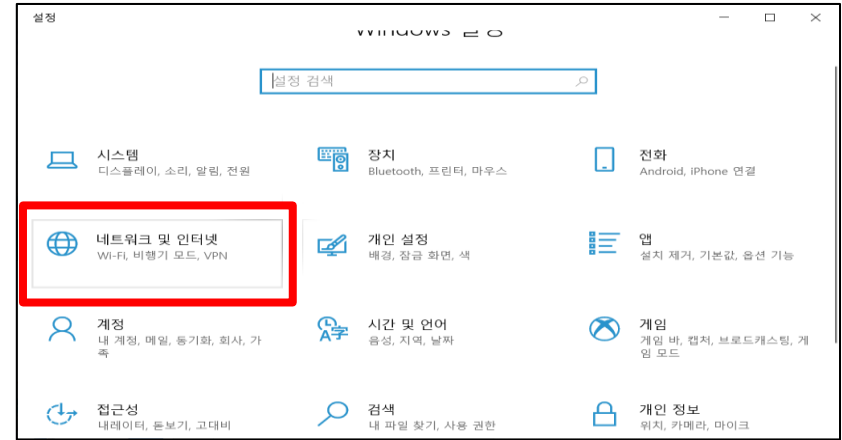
설정

Windows 설정

설정 검색

시스템
디스플레이, 소리, 알림, 전원

장치
Bluetooth, 프린터, 마우스

전화
Android, iPhone 연결

네트워크 및 인터넷
Wi-Fi, 비행기 모드, VPN

개인 설정
배경, 잠금 화면, 색

앱
설치 제거, 기본값, 옵션 기능

계정
내 계정, 메일, 동기화, 회사, 가족

시간 및 언어
음성, 지역, 날짜

게임
게임 바, 캡처, 브로드캐스팅, 게임 모드

접근성
내레이터, 돋보기, 고대비

검색
내 파일 찾기, 사용 권한

개인 정보
위치, 카메라, 마이크